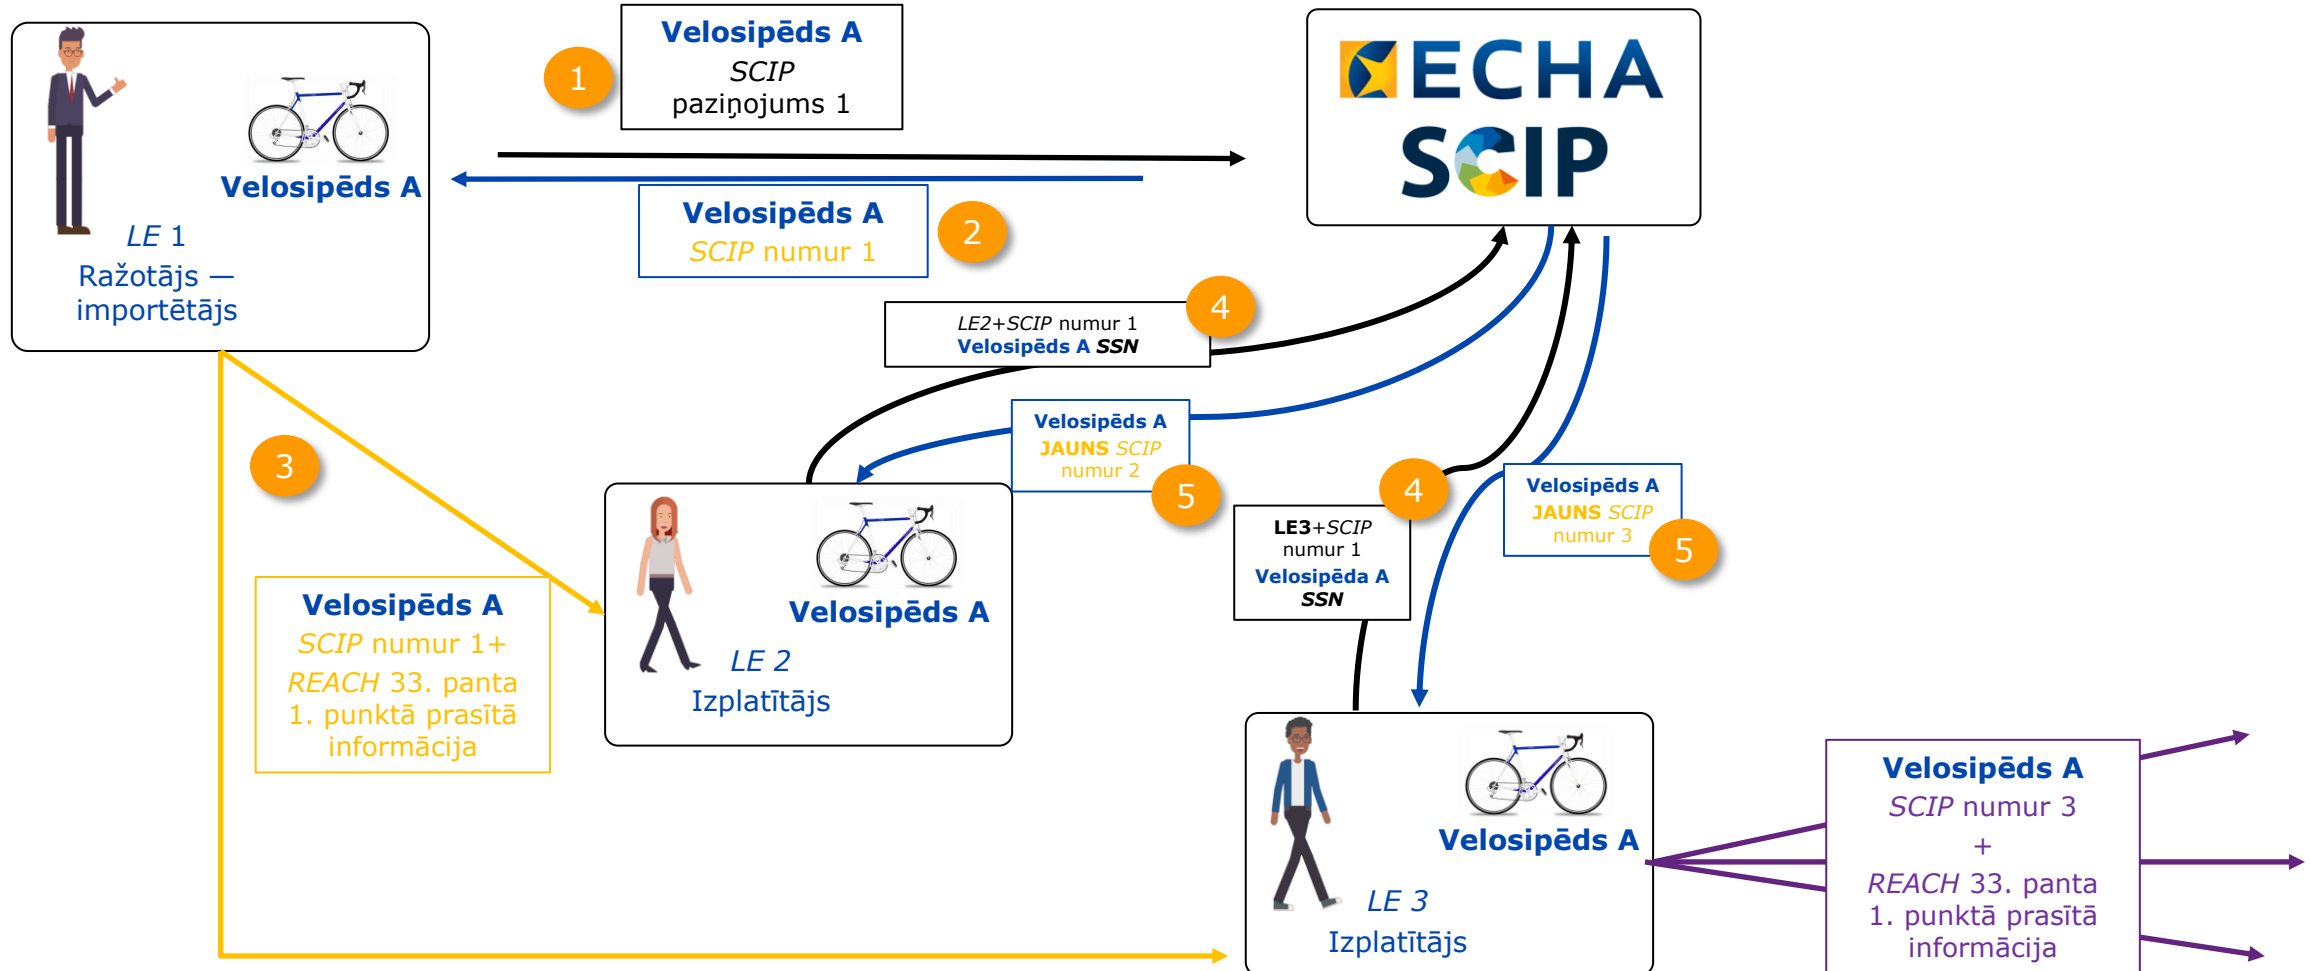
Velosipēds A
LE 1
Ražotājs — importētājs

1
Velosipēds A
SCIP
paziņojums 1

Velosipēds A
SCIP numur 1
2

ECHA
SCIP

LE2+SCIP numur 1
Velosipēds A SSN
4

3

Velosipēds A
JAUNS SCIP
numur 2
5

Velosipēds A
LE 2
Izplatītājs

4
LE3+SCIP
numur 1
Velosipēda A
SSN

Velosipēds A
JAUNS SCIP
numur 3
5

Velosipēds A
SCIP numur 1+
REACH 33. panta 1. punktā prasītā informācija

Velosipēds A
LE 3
Izplatītājs

Velosipēds A
SCIP numur 3
+
REACH 33. panta 1. punktā prasītā informācija